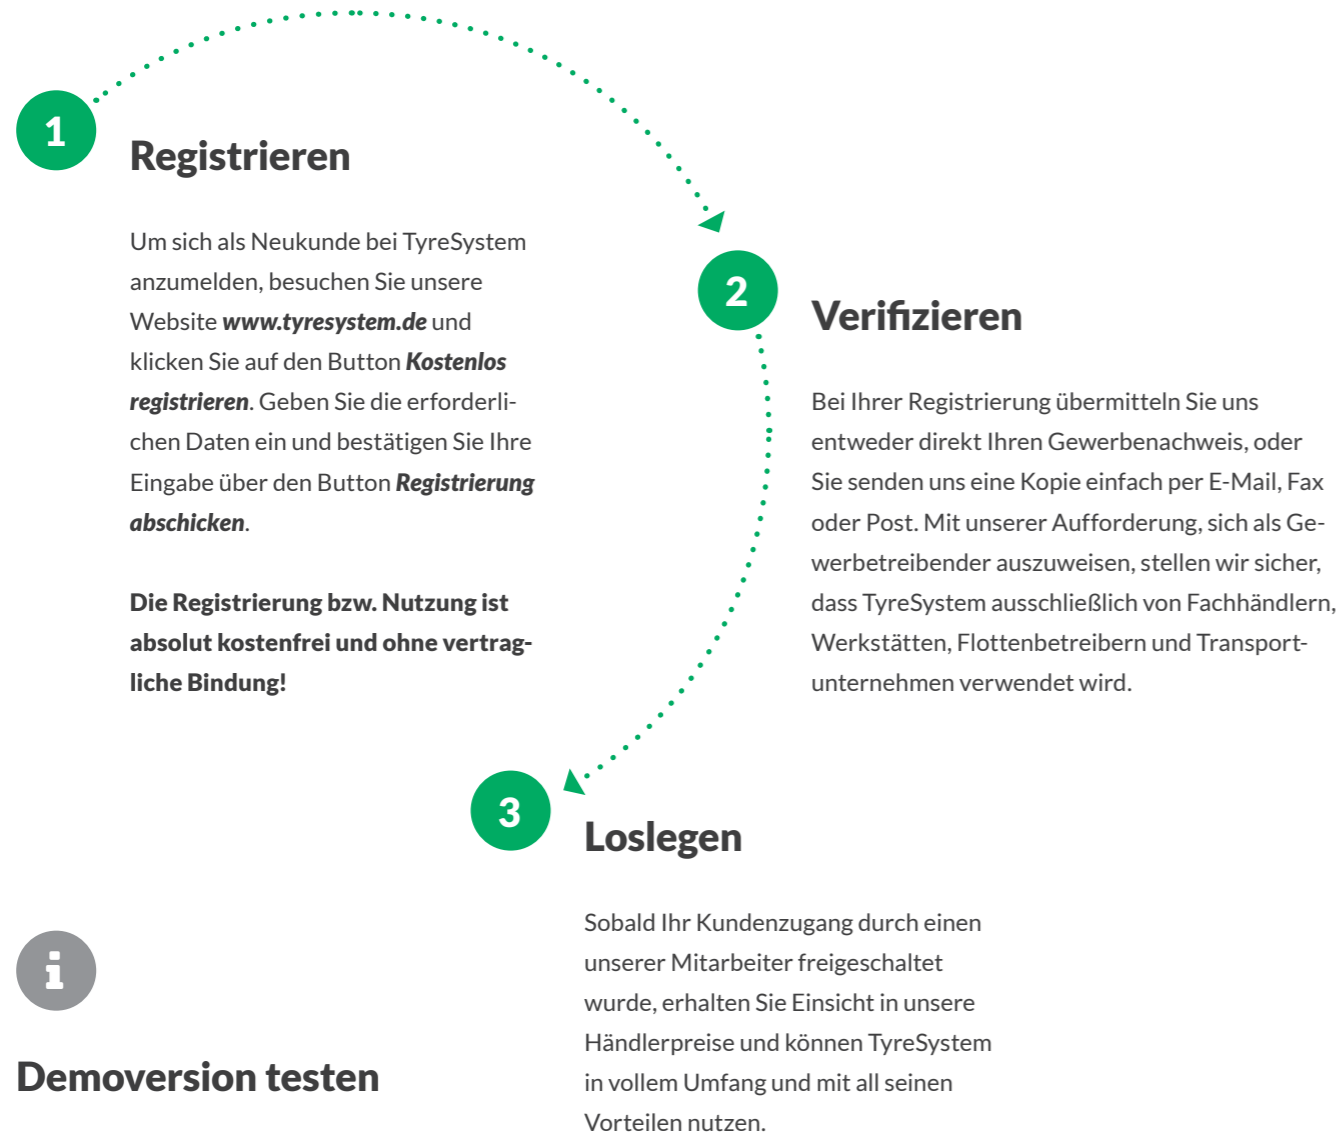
1

Registrieren

Um sich als Neukunde bei TyreSystem anzumelden, besuchen Sie unsere Website ***www.tyresystem.de*** und klicken Sie auf den Button ***Kostenlos registrieren***. Geben Sie die erforderlichen Daten ein und bestätigen Sie Ihre Eingabe über den Button ***Registrierung abschicken***.

**Die Registrierung bzw. Nutzung ist absolut kostenfrei und ohne vertragliche Bindung!**

2

Verifizieren

Bei Ihrer Registrierung übermitteln Sie uns entweder direkt Ihren Gewerbenachweis, oder Sie senden uns eine Kopie einfach per E-Mail, Fax oder Post. Mit unserer Aufforderung, sich als Gewerbetreibender auszuweisen, stellen wir sicher, dass TyreSystem ausschließlich von Fachhändlern, Werkstätten, Flottenbetreibern und Transportunternehmen verwendet wird.

3

Loslegen

Sobald Ihr Kundenzugang durch einen unserer Mitarbeiter freigeschaltet wurde, erhalten Sie Einsicht in unsere Händlerpreise und können TyreSystem in vollem Umfang und mit all seinen Vorteilen nutzen.

i

Demoversion testen